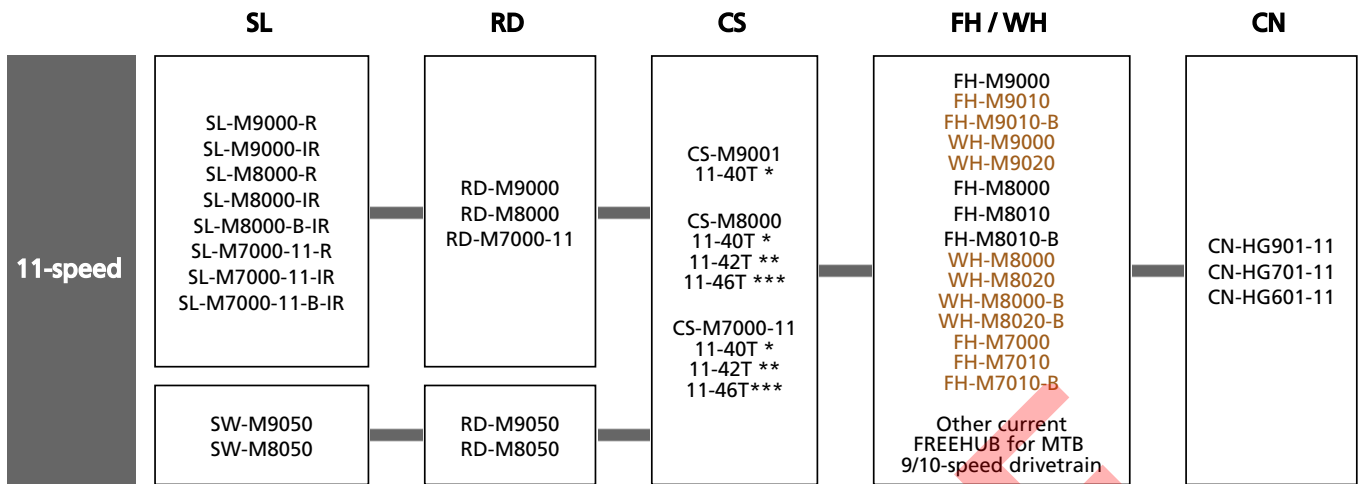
SL

RD

CS

FH / WH

CN

11-speed

SL-M9000-R
SL-M9000-IR
SL-M8000-R
SL-M8000-IR
SL-M8000-B-IR
SL-M7000-11-R
SL-M7000-11-IR
SL-M7000-11-B-IR

SW-M9050
SW-M8050

RD-M9000
RD-M8000
RD-M7000-11

RD-M9050
RD-M8050

CS-M9001
11-40T *

CS-M8000
11-40T *
11-42T **
11-46T ***

CS-M7000-11
11-40T *
11-42T **
11-46T***

FH-M9000
FH-M9010
FH-M9010-B
WH-M9000
WH-M9020
FH-M8000
FH-M8010
FH-M8010-B
WH-M8000
WH-M8020
WH-M8000-B
WH-M8020-B
FH-M7000
FH-M7010
FH-M7010-B

Other current FREEHUB for MTB 9/10-speed drivetrain

CN-HG901-11
CN-HG701-11
CN-HG601-11